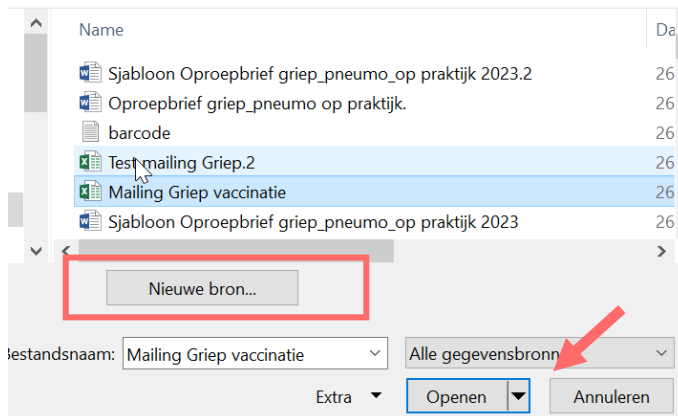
Name | Da

Sjabloon Oproepbrief griep_pneumo_op praktijk 2023.2 | 26
Oproepbrief griep_pneumo op praktijk. | 26
barcode | 26
Test mailing Griep.2 | 26
Mailing Griep vaccinatie | 26
Sjabloon Oproepbrief griep_pneumo_op praktijk 2023 | 26

Nieuwe bron...

estandsnaam: Mailing Griep vaccinatie

Alle gegevensbronn

Extra

Openen

Annuleren